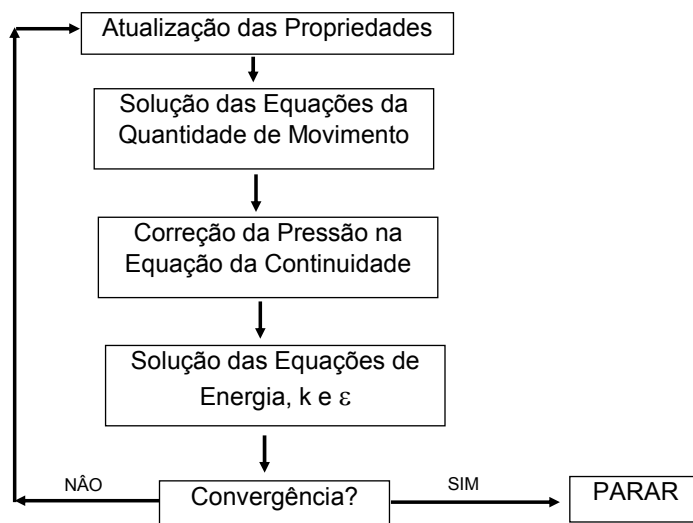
Atualização das Propriedades

Solução das Equações da Quantidade de Movimento

Correção da Pressão na Equação da Continuidade

Solução das Equações de Energia, k e $\varepsilon$

NÂO

Convergência?

SIM

PARAR